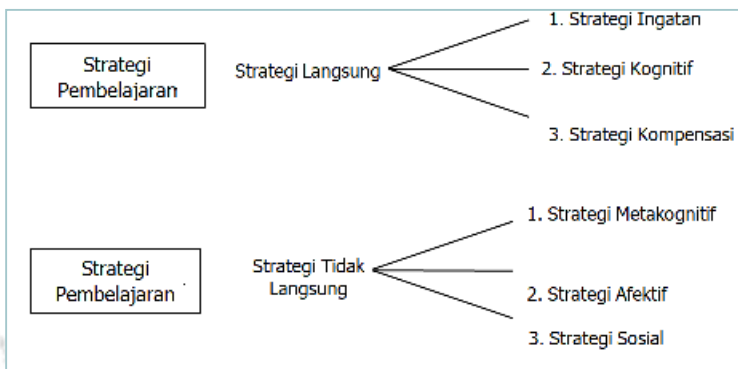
Strategi Pembelajaran

Strategi Langsung

1. Strategi Ingatan

2. Strategi Kognitif

3. Strategi Kompensasi

Strategi Pembelajaran

Strategi Tidak Langsung

1. Strategi Metakognitif

2. Strategi Afektif

3. Strategi Sosial